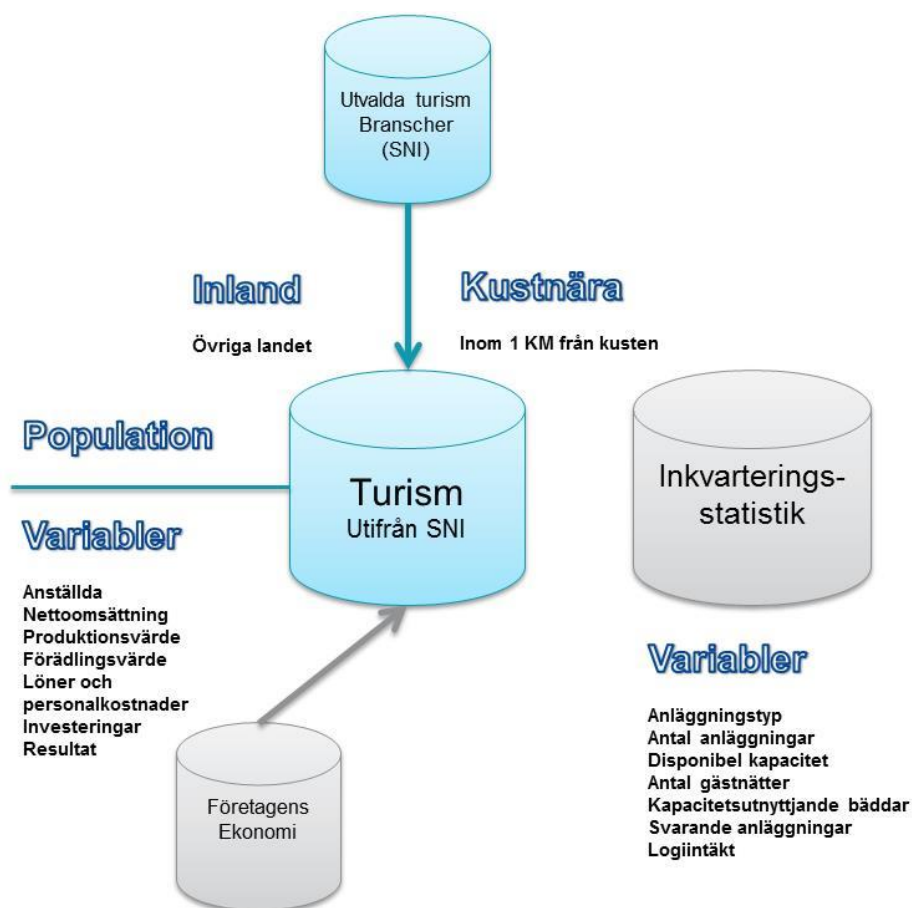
Utvalda turism Branscher (SNI)

Inland

Övriga landet

Kustnära

Inom 1 KM från kusten

Population

Turism
Utifrån SNI

Inkvarteringsstatistik

Variabler

Anställda
Nettoomsättning
Produktionsvärde
Förädlingsvärde
Löner och personalkostnader
Investeringar
Resultat

Företagens Ekonomi

Variabler

Anläggningstyp
Antal anläggningar
Disponibel kapacitet
Antal gästnätter
Kapacitetsutnyttjande bäddar
Svarande anläggningar
Logiintäkt